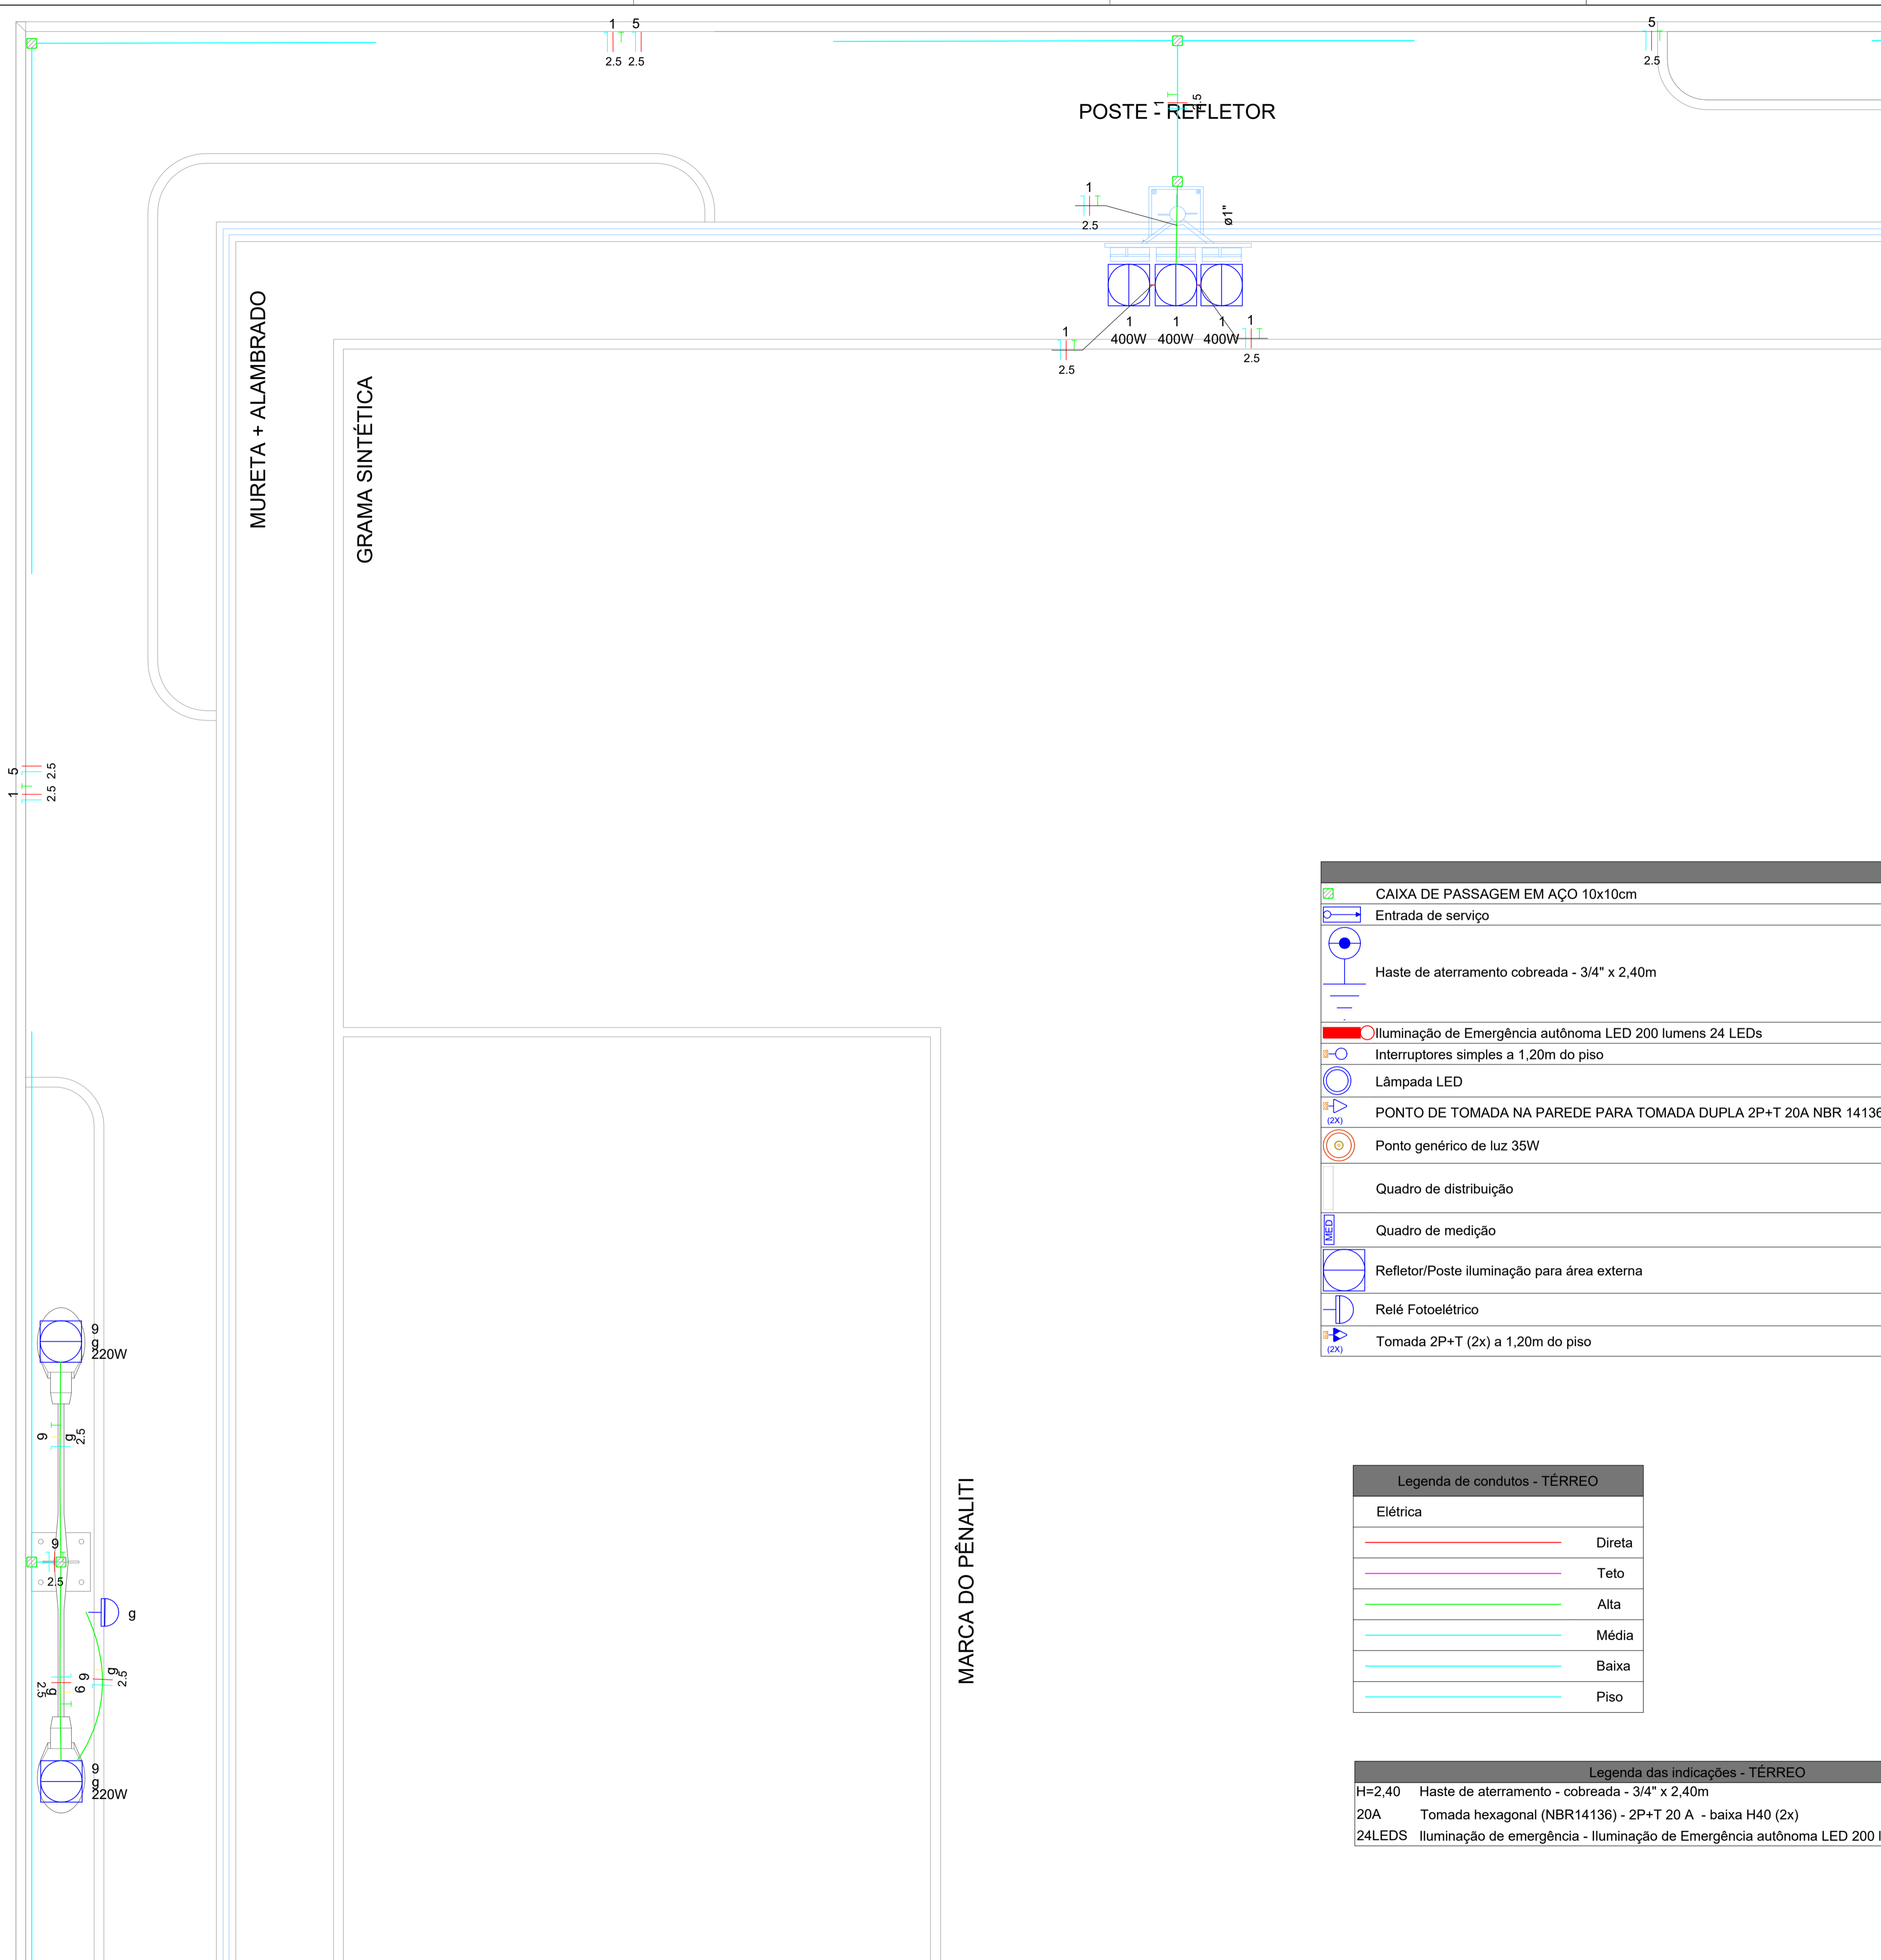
1 5
2.5 2.5

5
2.5

POSTE - REFLETOR

1
2.5

ø1"

1 1 1
400W 400W 400W

1
2.5

1
2.5

MURETA + ALAMBRADO

GRAMA SINTÉTICA

1 5
2.5 2.5

| | CAIXA DE PASSAGEM EM AÇO 10x10cm |
|---|---|
| | Entrada de serviço |
| | Haste de aterramento cobreada - 3/4" x 2,40m |
| | Iluminação de Emergência autônoma LED 200 lumens 24 LEDs |
| | Interruptores simples a 1,20m do piso |
| | Lâmpada LED |
| (2X) | PONTO DE TOMADA NA PAREDE PARA TOMADA DUPLA 2P+T 20A NBR 14136 |
| | Ponto genérico de luz 35W |
| | Quadro de distribuição |
| MED | Quadro de medição |
| | Refletor/Poste iluminação para área externa |
| | Relé Fotoelétrico |
| (2X) | Tomada 2P+T (2x) a 1,20m do piso |

9
g
220W

9
g
2.5

9
2.5

g

g
9
2.5

2.5
g
9

9
g
220W

MARCA DO PÊNALITI

| Legenda de condutos - TÉRREO |
|---|
| Elétrica |
| Direta |
| Teto |
| Alta |
| Média |
| Baixa |
| Piso |

| Legenda das indicações - TÉRREO | |
|---|---|
| H=2,40 | Haste de aterramento - cobreada - 3/4" x 2,40m |
| 20A | Tomada hexagonal (NBR14136) - 2P+T 20 A - baixa H40 (2x) |
| 24LEDS | Iluminação de emergência - Iluminação de Emergência autônoma LED 200 l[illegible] |